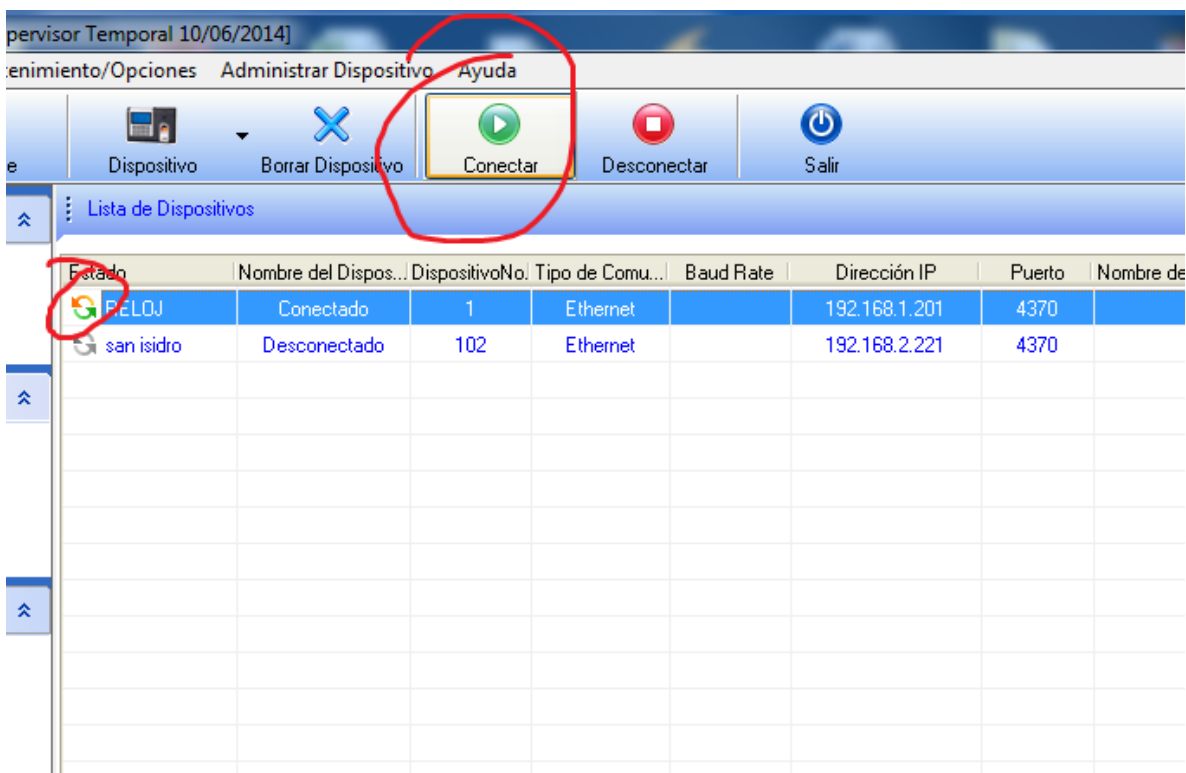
pervisor Temporal 10/06/2014]

tenimiento/Opciones Administrar Dispositivo Ayuda

e Dispositivo Borrar Dispositivo Conectar Desconectar Salir

Lista de Dispositivos

| Estado | Nombre del Dispos... | DispositivoNo. | Tipo de Comu... | Baud Rate | Dirección IP | Puerto | Nombre de |
|---|---|---|---|---|---|---|---|
| RELOJ | Conectado | 1 | Ethernet | | 192.168.1.201 | 4370 | |
| san isidro | Desconectado | 102 | Ethernet | | 192.168.2.221 | 4370 | |